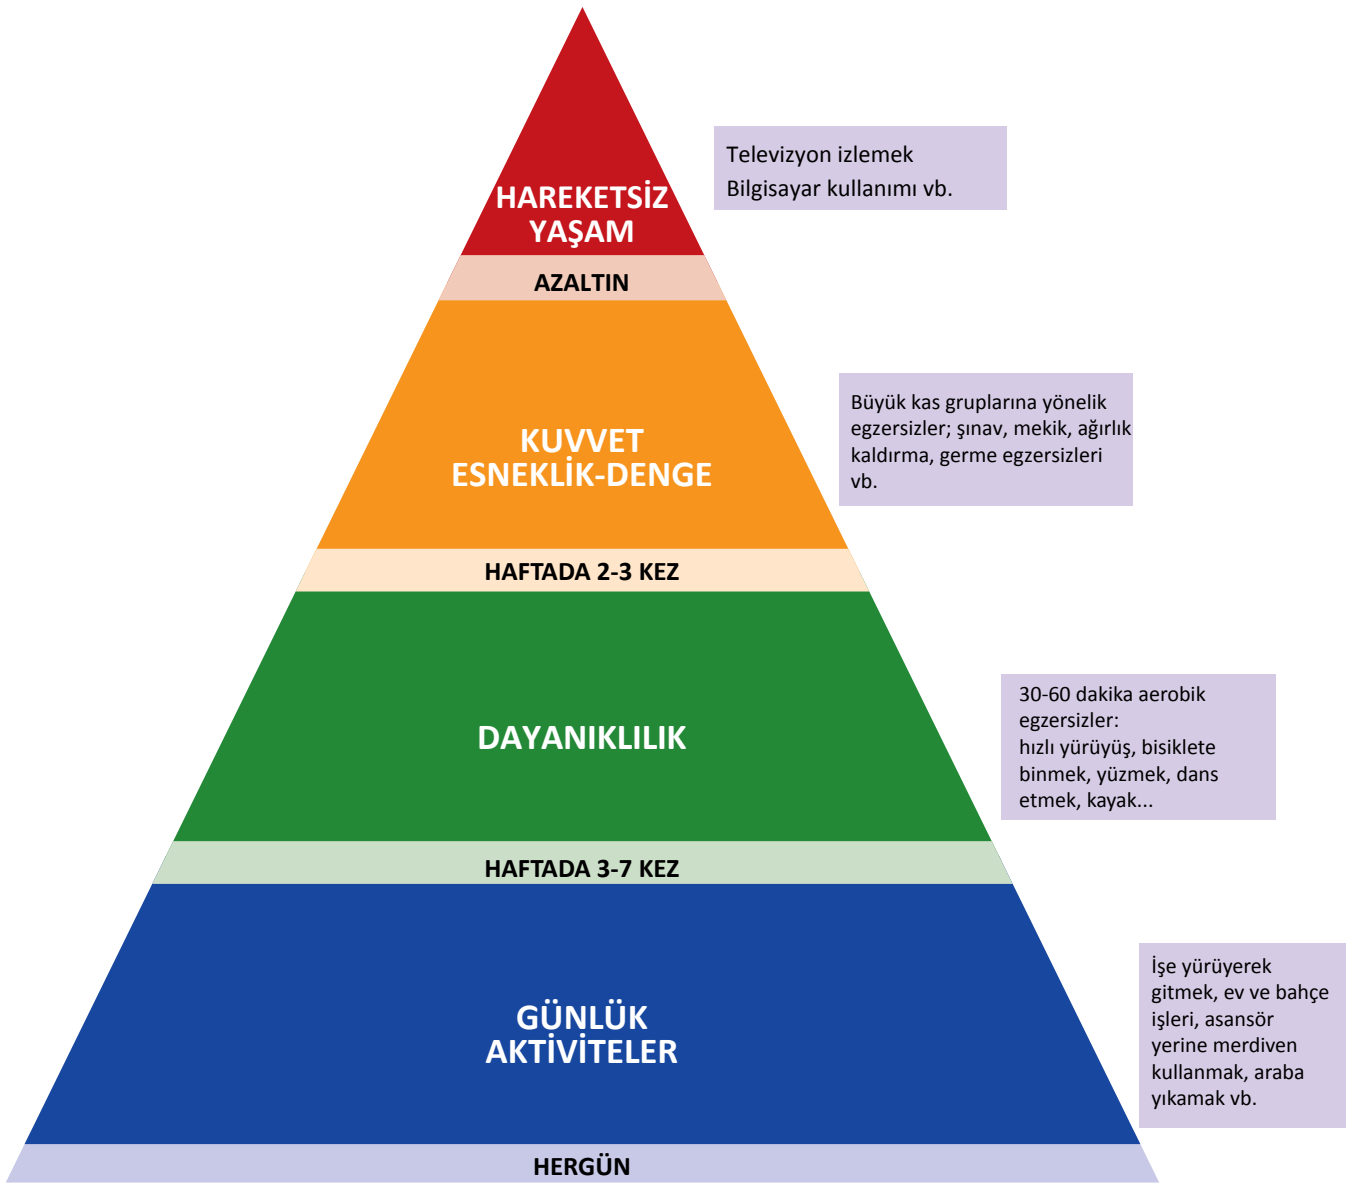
HAREKETSİZ YAŞAM

Televizyon izlemek
Bilgisayar kullanımı vb.

AZALTIN

KUVVET
ESNEKLİK-DENGE

Büyük kas gruplarına yönelik egzersizler; şınav, mekik, ağırlık kaldırma, germe egzersizleri vb.

HAFTADA 2-3 KEZ

DAYANIKLILIK

30-60 dakika aerobik egzersizler:
hızlı yürüyüş, bisiklete binmek, yüzmek, dans etmek, kayak...

HAFTADA 3-7 KEZ

GÜNLÜK
AKTİVİTELER

İşe yürüyerek gitmek, ev ve bahçe işleri, asansör yerine merdiven kullanmak, araba yıkamak vb.

HERGÜN